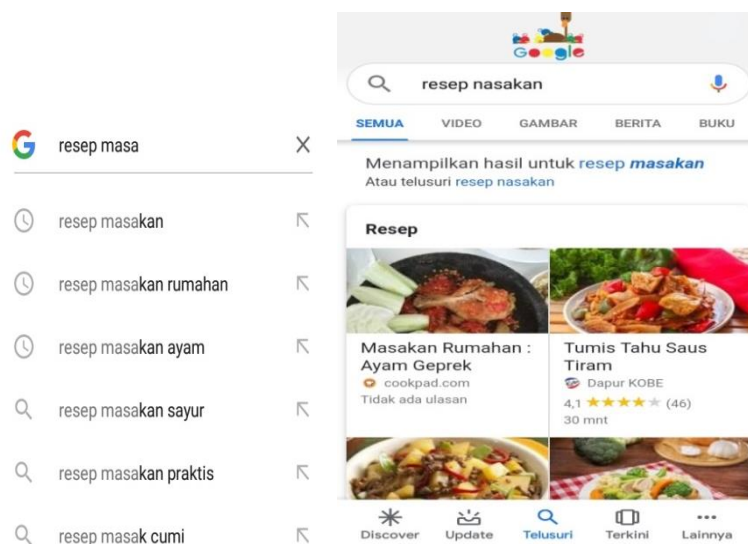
G resep masa X

resep masakan

resep masakan rumahan

resep masakan ayam

resep masakan sayur

resep masakan praktis

resep masak cumi

Google

resep nasakan

SEMUA VIDEO GAMBAR BERITA BUKU

Menampilkan hasil untuk resep *masakan*
Atau telusuri resep nasakan

Resep

Masakan Rumahan : Ayam Geprek
cookpad.com
Tidak ada ulasan

Tumis Tahu Saus Tiram
Dapur KOBE
4,1 ★★★★★ (46)
30 mnt

Discover Update Telusuri Terkini Lainnya